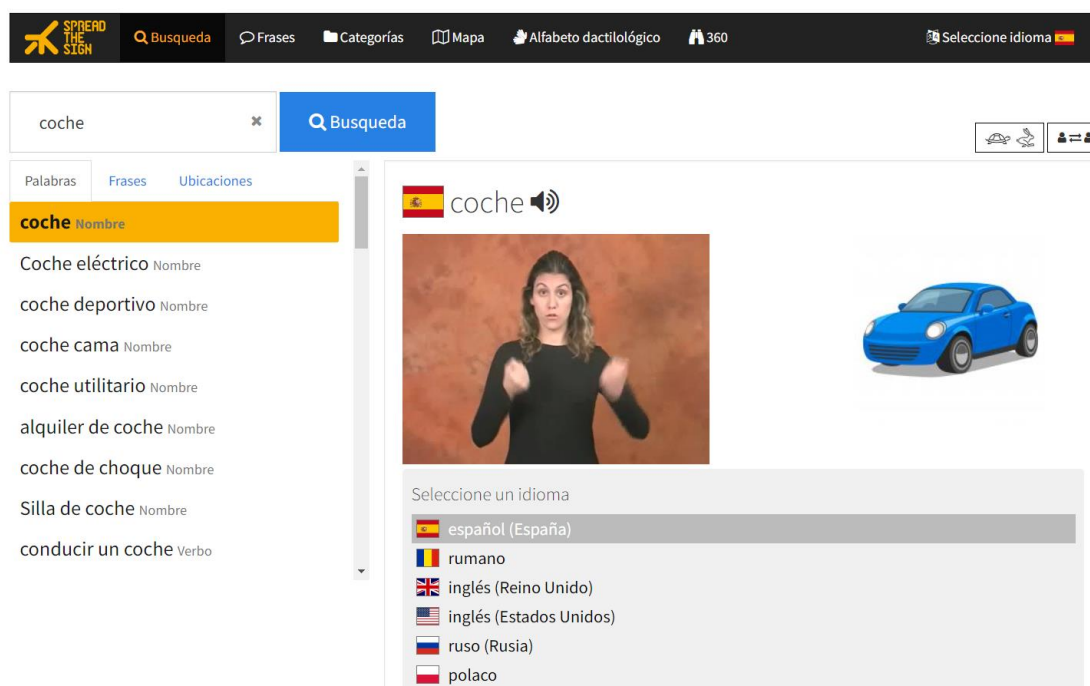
SPREAD THE SIGN

Busqueda Frases Categorías Mapa Alfabeto dactilológico 360 Seleccione idioma

coche

Busqueda

Palabras Frases Ubicaciones

coche Nombre
Coche eléctrico Nombre
coche deportivo Nombre
coche cama Nombre
coche utilitario Nombre
alquiler de coche Nombre
coche de choque Nombre
Silla de coche Nombre
conducir un coche Verbo

coche

Seleccione un idioma
español (España)
rumano
inglés (Reino Unido)
inglés (Estados Unidos)
ruso (Rusia)
polaco